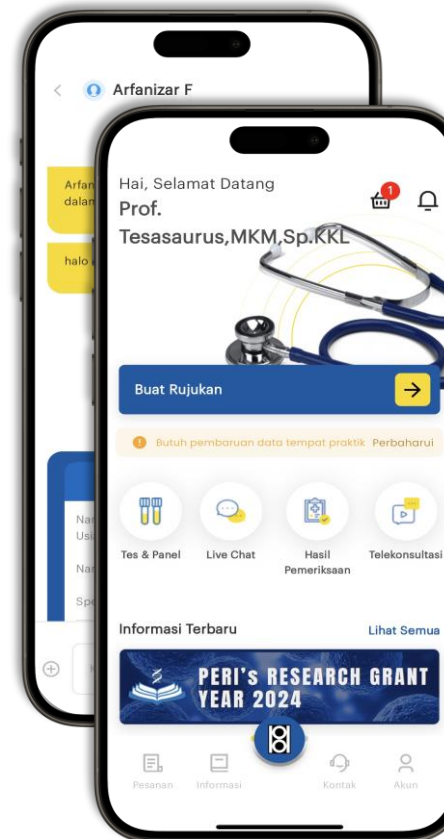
Arfanizar F

Arfan dalam

halo

Na Usi

Na

Sp

Hai, Selamat Datang
Prof.
Tesasaurus,MKM,Sp.KKL

1

Buat Rujukan

Butuh pembaruan data tempat praktik Perbaharui

Tes & Panel
Live Chat
Hasil Pemeriksaan
Telekonsultasi

Informasi Terbaru
Lihat Semua

PERI's RESEARCH GRANT YEAR 2024

Pesanan
Informasi
Kontak
Akun